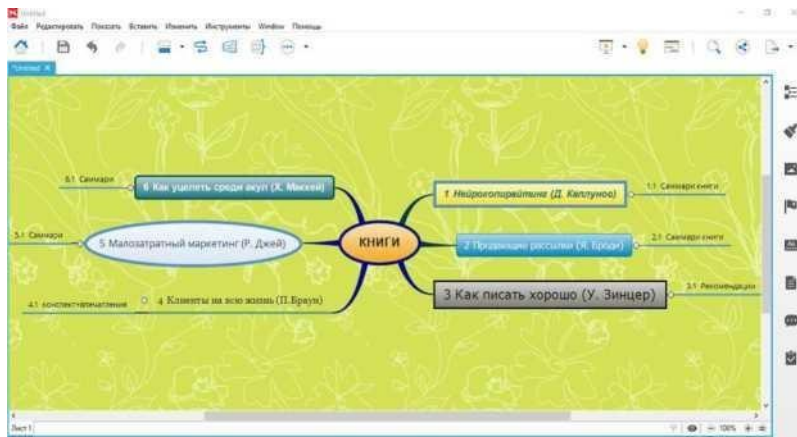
Файл Редактировать Показать Вставить Изменить Инструменты Window Помощь

КНИГИ

1 Нейрокопирайтинг (Д. Каплунов)

1.1 Саммари книги

2 Продающие рассылки (Я. Броди)

2.1 Саммари книги

3 Как писать хорошо (У. Зинцер)

3.1 Рекомендации

4 Клиенты на всю жизнь (П.Браун)

4.1 конспект-впечатление

5 Малозатратный маркетинг (Р. Джей)

5.1 Саммари

6 Как уцелеть среди акул (Х. Маккей)

6.1 Саммари

Лист 1

100%